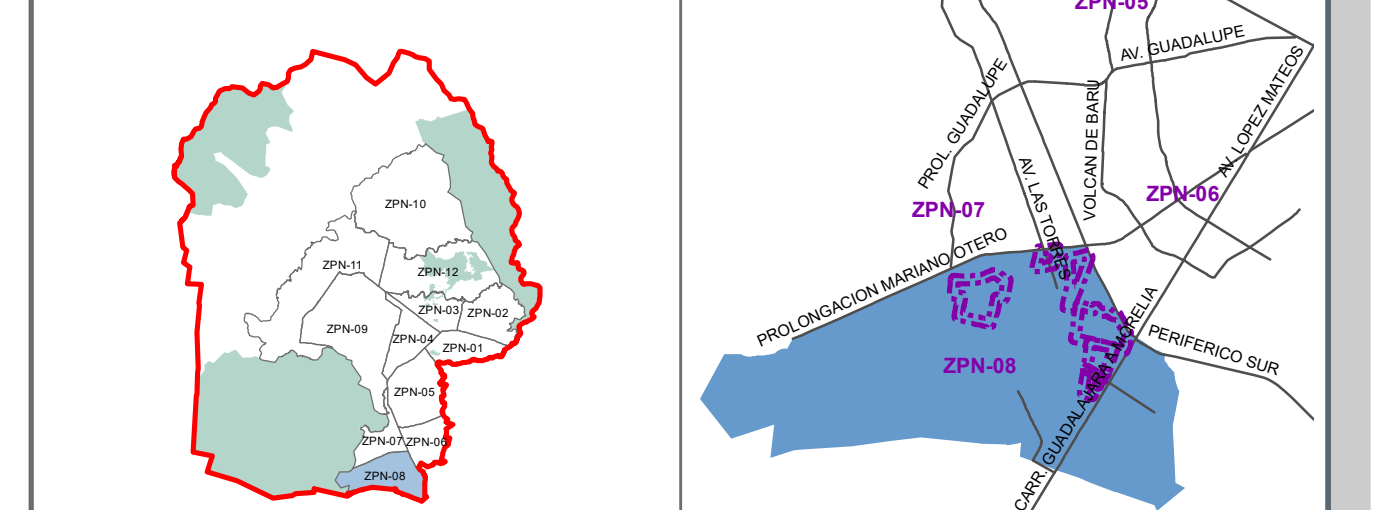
ZPN-10
ZPN-11
ZPN-12
ZPN-03
ZPN-02
ZPN-09
ZPN-04
ZPN-01
ZPN-05
ZPN-07
ZPN-06
ZPN-08

ZPN-05
AV. GUADALUPE
PROL. GUADALUPE
VOLCAN DE BARU
AV. LOPEZ MATEOS
AV. LAS TORRES
ZPN-07
ZPN-06
PROLONGACION MARIANO OTERO
CARR. GUADALAJARA A MORELIA
PERIFERICO SUR
ZPN-08